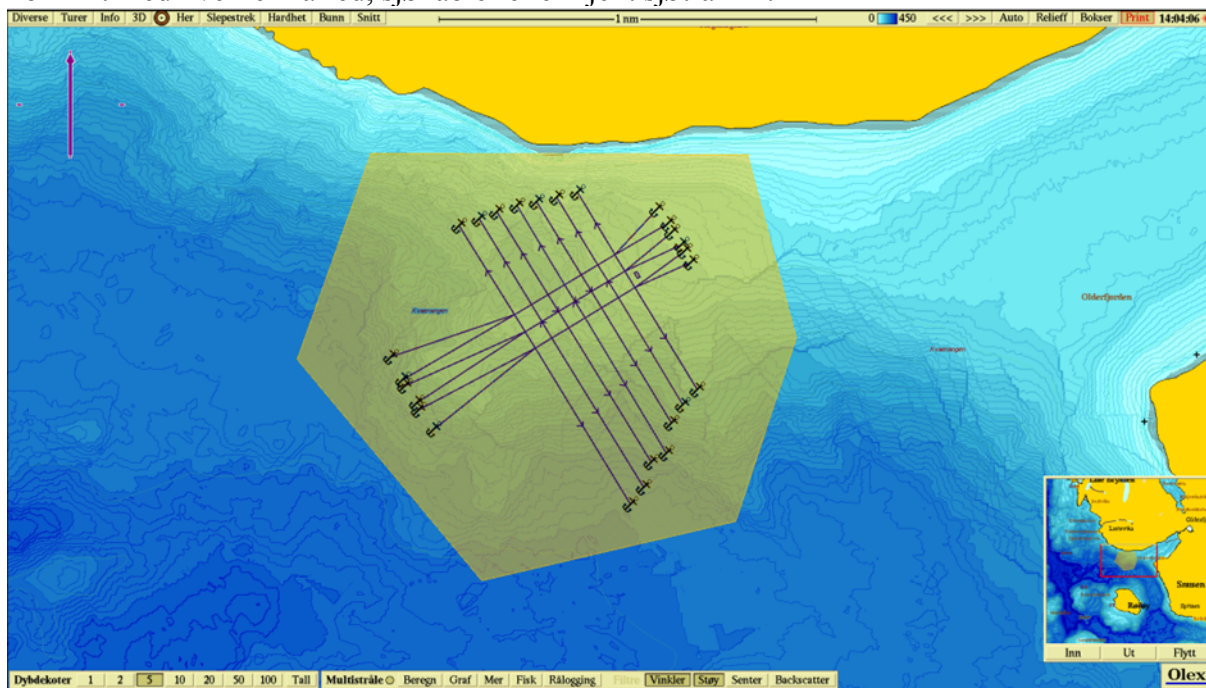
Diverse Turer Info 3D Her Slepestrek Hardhet Bunn Snitt
1 nm
0 450 <<< >>> Auto Relieff Bokser Print 14:04:06

Kvænangen
Kvænangen
Olderfjorden

Inn Ut Flytt
Olex

Dybdekoter 1 2 5 10 20 50 100 Tall Multistråle Beregn Graf Mer Fisk Rålogging Filtre Vinkler Støy Senter Backscatter